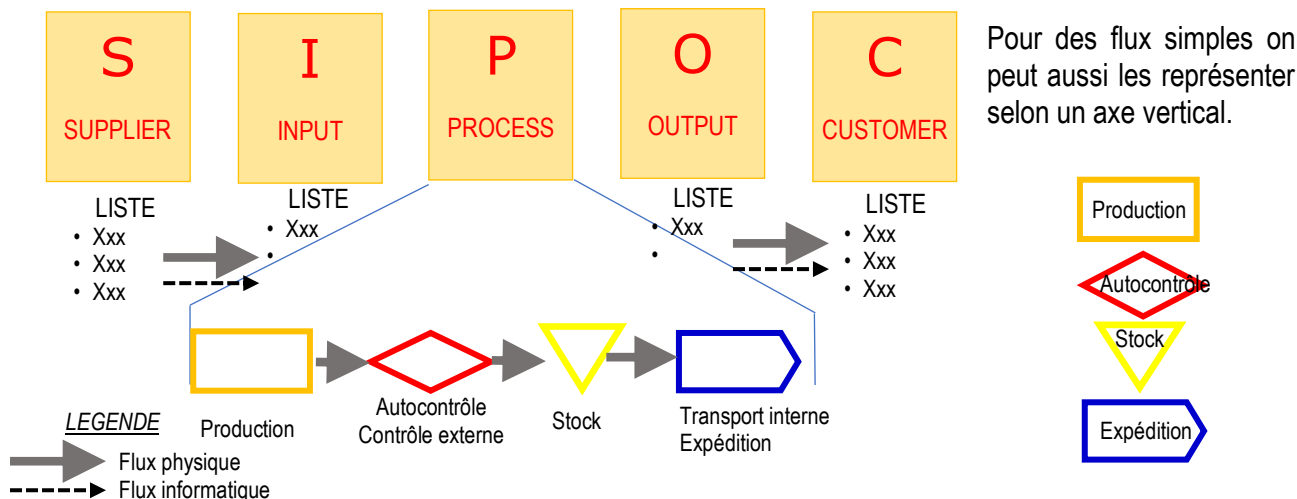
S
SUPPLIER

I
INPUT

P
PROCESS

O
OUTPUT

C
CUSTOMER

Pour des flux simples on peut aussi les représenter selon un axe vertical.

LISTE
• Xxx
• Xxx
• Xxx

LISTE
• Xxx
•

LISTE
• Xxx
•

LISTE
• Xxx
• Xxx
• Xxx

Production

Autocontrôle

Stock

Expédition

Production

Autocontrôle
Contrôle externe

Stock

Transport interne
Expédition

LEGENDE

Flux physique

Flux informatique